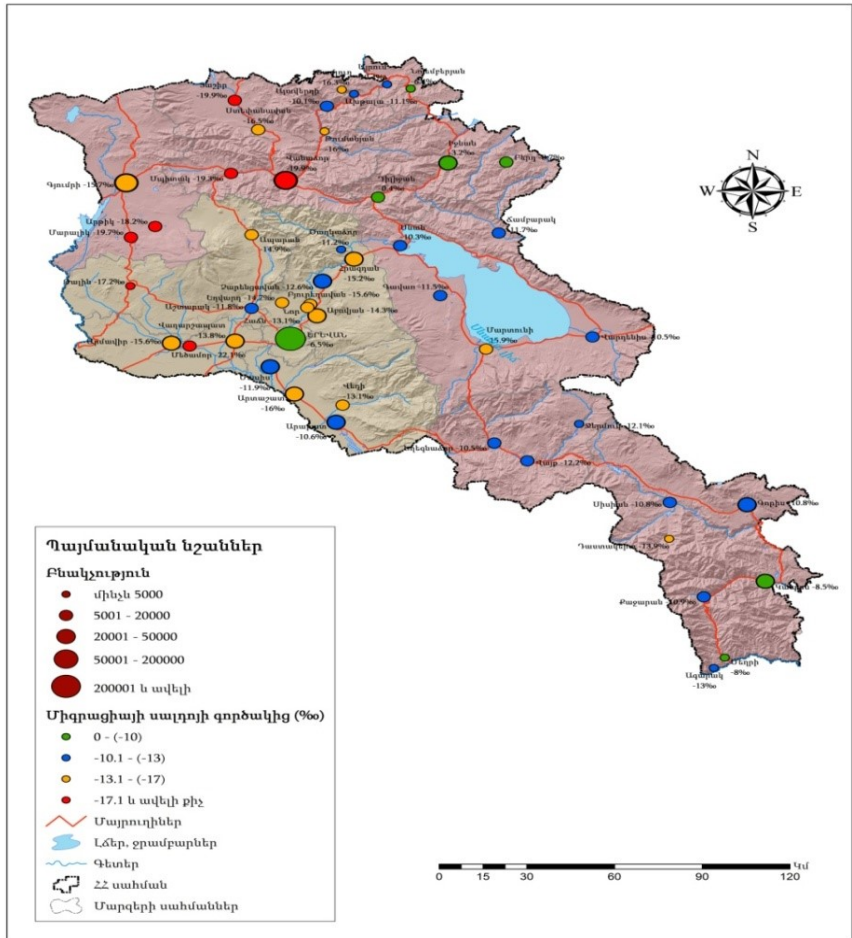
N
W
E
S

Գյումրի -19.7‰
Ստեփանավան -16.5‰
Ալավերդի -10.1‰
Նոյեմբերյան
Թումանյան -16‰
Վանաձոր -19.9‰
Սպիտակ -19.3‰
Իջևան -8.2‰
Դիլիջան -8.4‰
Բերդ
Ճամբարակ -11.7‰
Սևան -10.3‰
Հրազդան -15.2‰
Արթիկ -18.2‰
Մարալիկ -19.7‰
Ապարան -14.9‰
Չարենցավան -11.2‰
Թալին -17.2‰
Աշտարակ -11.8‰
Եղվարդ -14.2‰
Աբովյան -12.6‰
Եղեգնաձոր -15.6‰
Նոր Հաճն -14.3‰
Գավառ -11.5‰
Մարտունի -15.9‰
Վարդենիս -10.5‰
Վաղարշապատ -13.8‰
Արմավիր -15.6‰
Մեծամոր -22.1‰
ԵՐԵՎԱՆ -6.5‰
Մասիս -11.9‰
Արտաշատ -16‰
Վեդի -13.1‰
Արարատ -10.6‰
Եղեգնաձոր -10.5‰
Վայք -12.2‰
Ջերմուկ -12.1‰
Սիսիան -10.8‰
Գորիս -10.8‰
Դաստակերտ -13.9‰
Քաջարան -10.7‰
Կապան -8.5‰
Ագարակ -13‰
Մեղրի -8‰

Պայմանական նշաններ
Բնակչություն
մինչև 5000
5001 - 20000
20001 - 50000
50001 - 200000
200001 և ավելի
Միգրացիայի սալդոյի գործակից (‰)
0 - (-10)
-10.1 - (-13)
-13.1 - (-17)
-17.1 և ավելի քիչ
Մայրուղիներ
Լճեր, ջրամբարներ
Գետեր
ՀՀ սահման
Մարզերի սահմաններ

0 15 30 60 90 120 Կմ